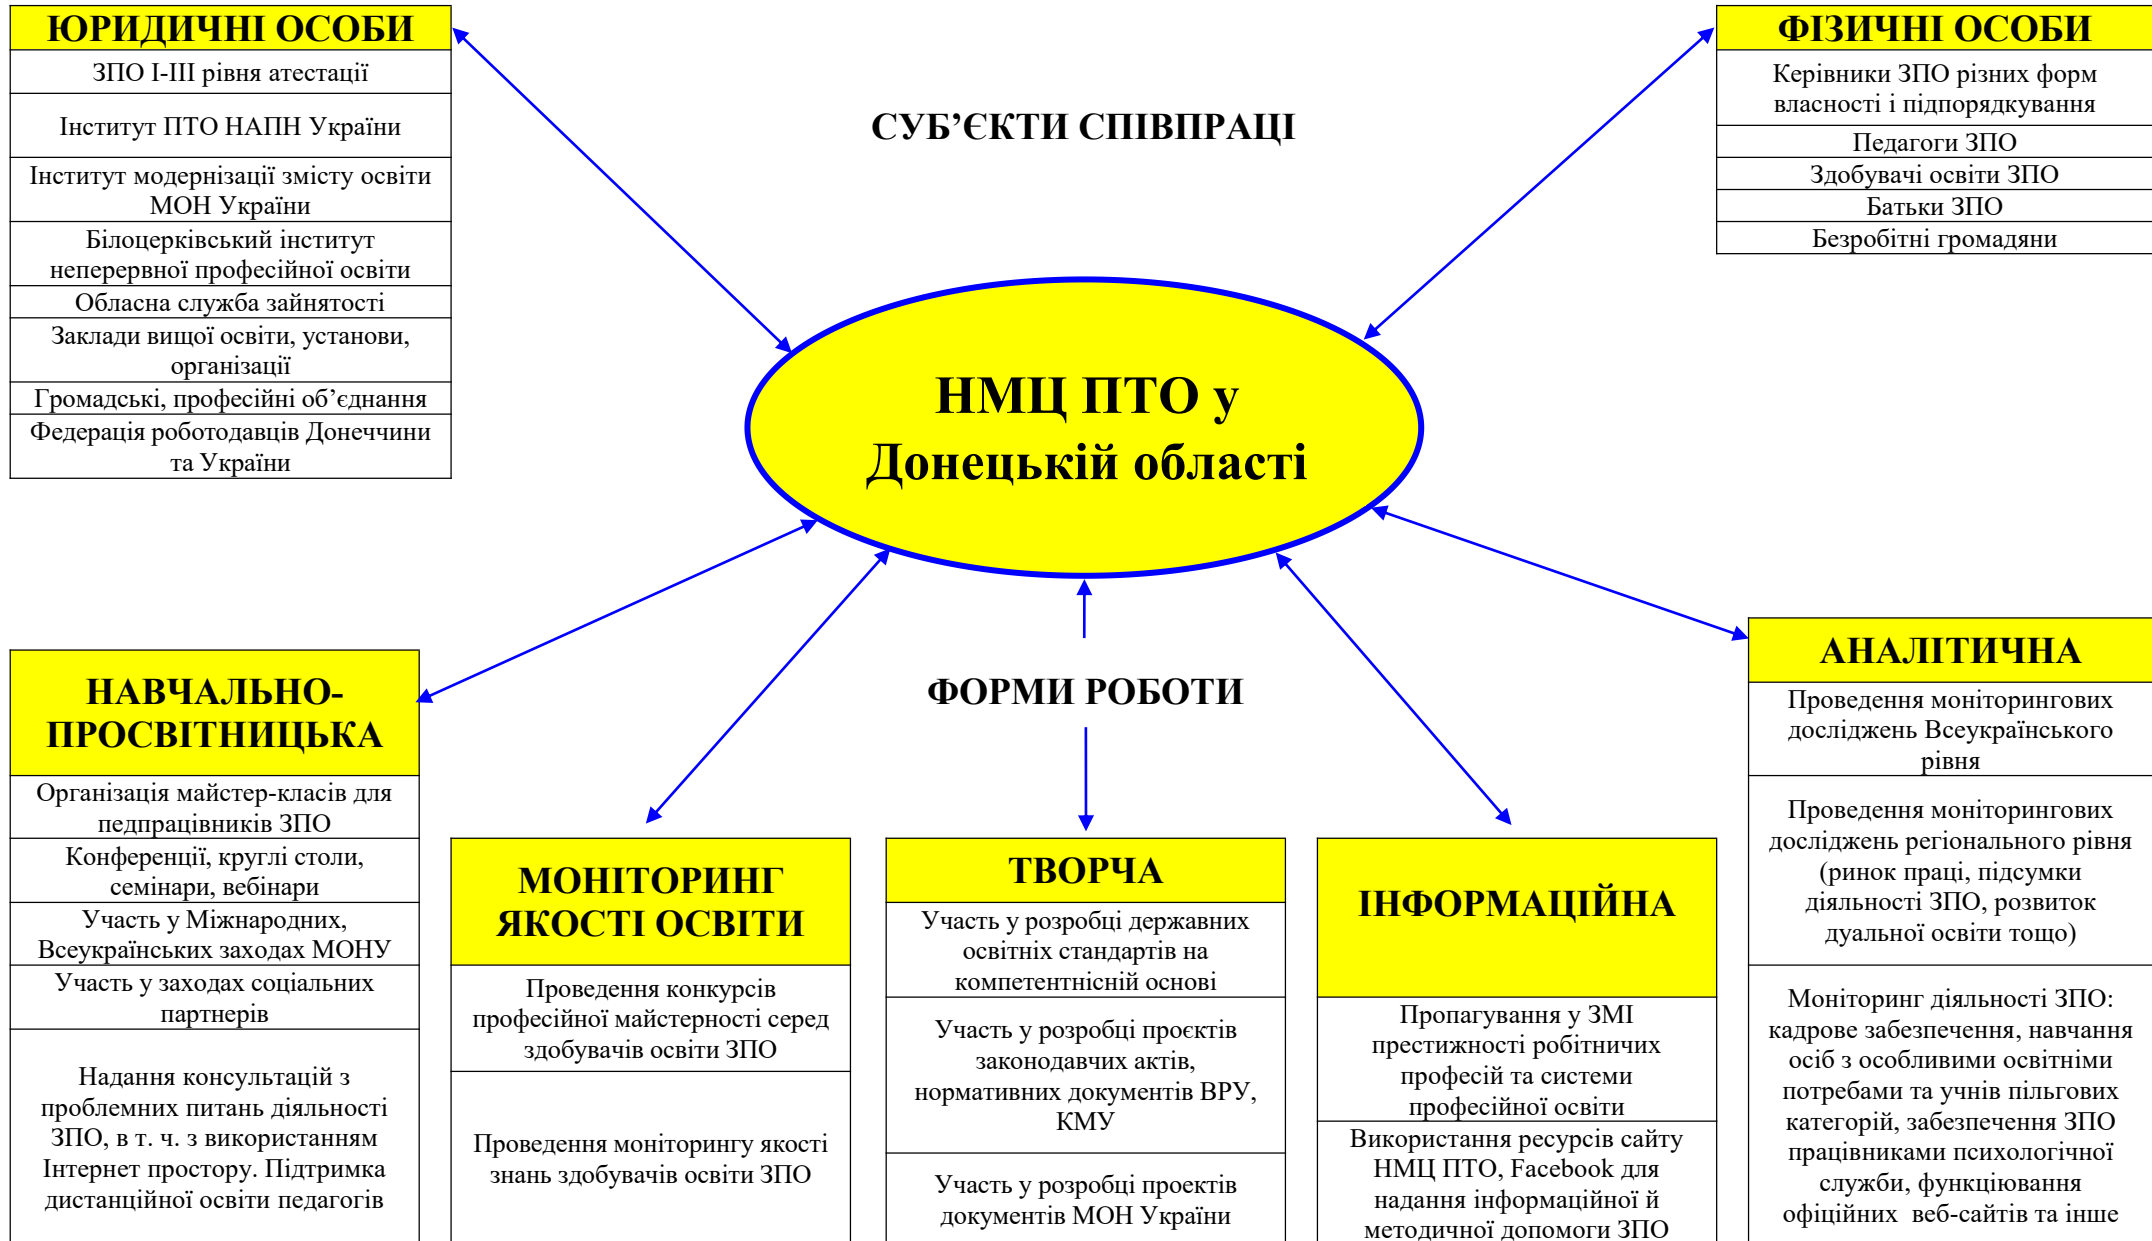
ЮРИДИЧНІ ОСОБИ

ЗПО I-III рівня атестації

Інститут ПТО НАПН України

Інститут модернізації змісту освіти МОН України

Білоцерківський інститут неперервної професійної освіти

Обласна служба зайнятості

Заклади вищої освіти, установи, організації

Громадські, професійні об’єднання

Федерація роботодавців Донеччини та України

СУБ’ЄКТИ СПІВПРАЦІ

ФІЗИЧНІ ОСОБИ

Керівники ЗПО різних форм власності і підпорядкування

Педагоги ЗПО

Здобувачі освіти ЗПО

Батьки ЗПО

Безробітні громадяни

НМЦ ПТО у Донецькій області

ФОРМИ РОБОТИ

НАВЧАЛЬНО-ПРОСВІТНИЦЬКА

Організація майстер-класів для педпрацівників ЗПО

Конференції, круглі столи, семінари, вебінари

Участь у Міжнародних, Всеукраїнських заходах МОНУ

Участь у заходах соціальних партнерів

Надання консультацій з проблемних питань діяльності ЗПО, в т. ч. з використанням Інтернет простору. Підтримка дистанційної освіти педагогів

МОНІТОРИНГ ЯКОСТІ ОСВІТИ

Проведення конкурсів професійної майстерності серед здобувачів освіти ЗПО

Проведення моніторингу якості знань здобувачів освіти ЗПО

ТВОРЧА

Участь у розробці державних освітніх стандартів на компетентнісній основі

Участь у розробці проєктів законодавчих актів, нормативних документів ВРУ, КМУ

Участь у розробці проектів документів МОН України

ІНФОРМАЦІЙНА

Пропагування у ЗМІ престижності робітничих професій та системи професійної освіти

Використання ресурсів сайту НМЦ ПТО, Facebook для надання інформаційної й методичної допомоги ЗПО

АНАЛІТИЧНА

Проведення моніторингових досліджень Всеукраїнського рівня

Проведення моніторингових досліджень регіонального рівня (ринок праці, підсумки діяльності ЗПО, розвиток дуальної освіти тощо)

Моніторинг діяльності ЗПО: кадрове забезпечення, навчання осіб з особливими освітніми потребами та учнів пільгових категорій, забезпечення ЗПО працівниками психологічної служби, функціювання офіційних веб-сайтів та інше